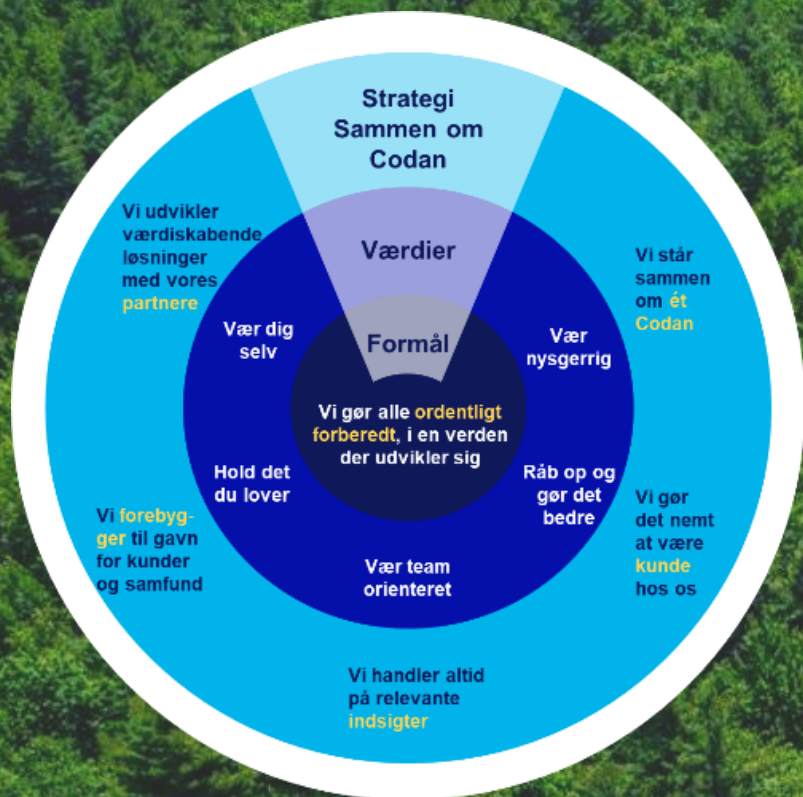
Strategi Sammen om Codan

Værdier

Formål

Vi gør alle ordentligt forberedt, i en verden der udvikler sig

Vi udvikler værdiskabende løsninger med vores partnere

Vi står sammen om ét Codan

Vær dig selv

Vær nysgerrig

Hold det du lover

Råb op og gør det bedre

Vær team orienteret

Vi forebygger til gavn for kunder og samfund

Vi gør det nemt at være kunde hos os

Vi handler altid på relevante indsigter